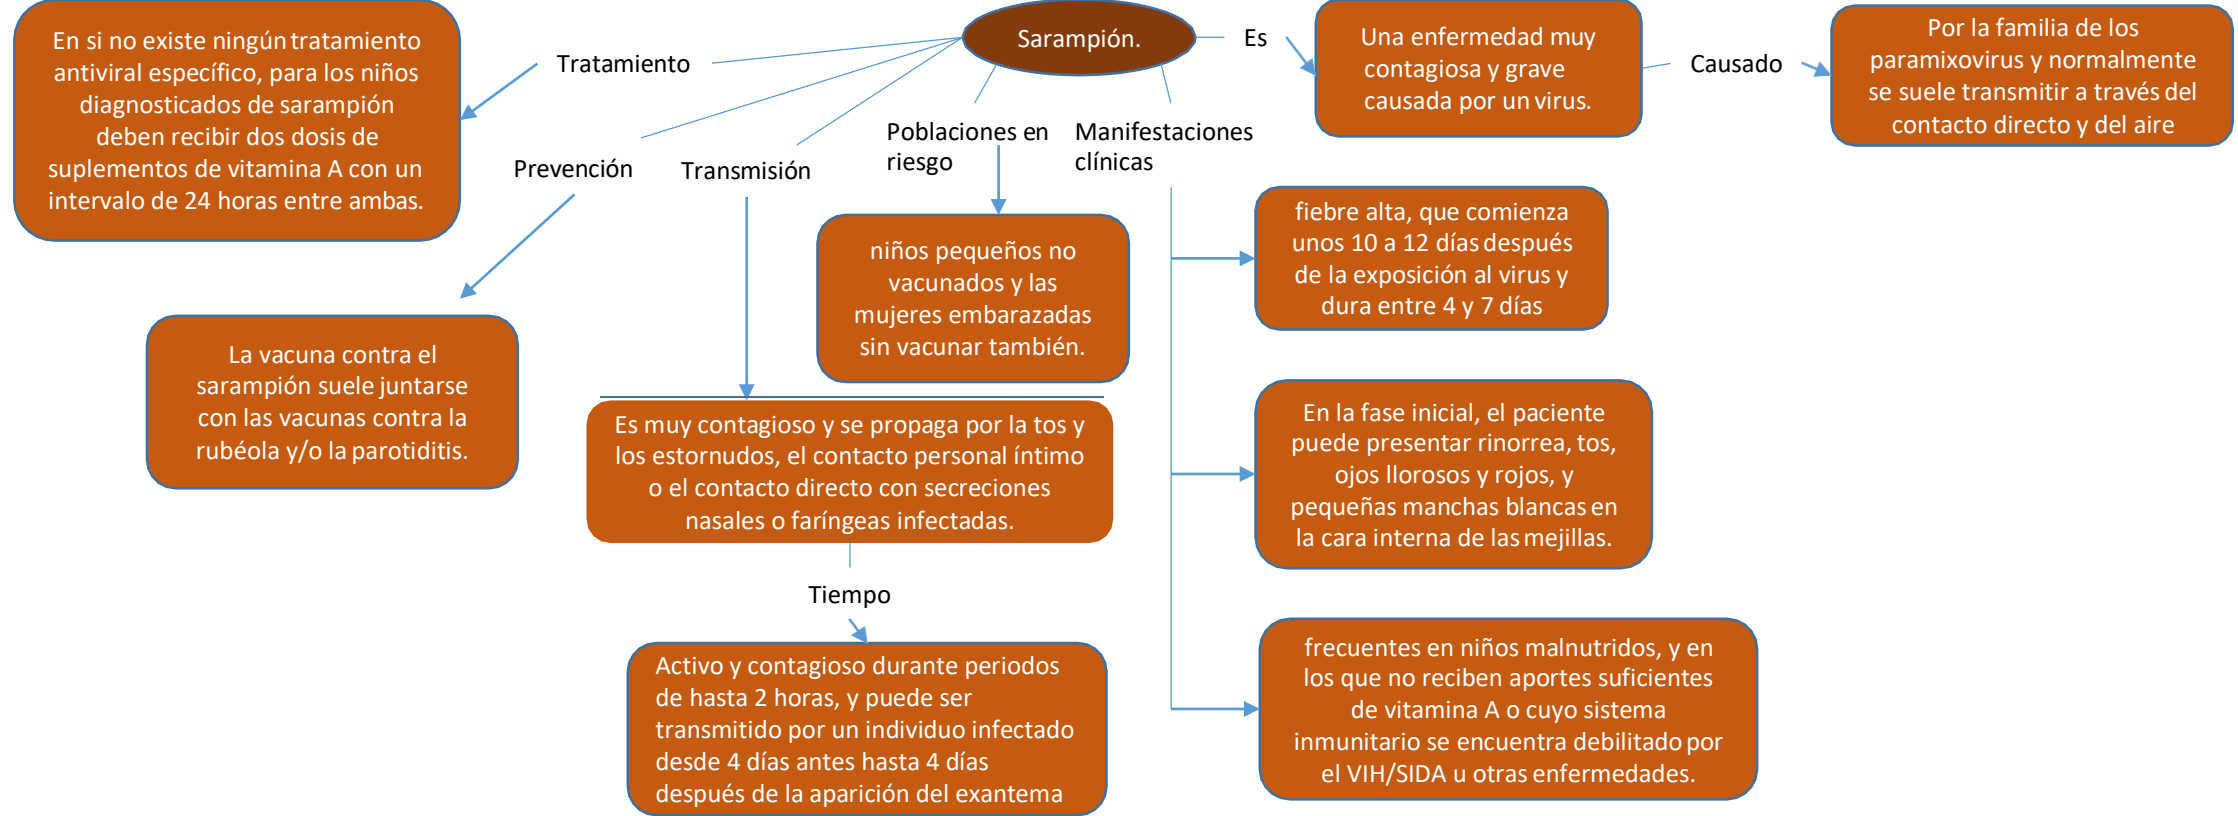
Sarampión.

Es

Una enfermedad muy contagiosa y grave causada por un virus.

Causado

Por la familia de los paramixovirus y normalmente se suele transmitir a través del contacto directo y del aire

Tratamiento

En si no existe ningún tratamiento antiviral específico, para los niños diagnosticados de sarampión deben recibir dos dosis de suplementos de vitamina A con un intervalo de 24 horas entre ambas.

Prevención

La vacuna contra el sarampión suele juntarse con las vacunas contra la rubéola y/o la parotiditis.

Transmisión

Es muy contagioso y se propaga por la tos y los estornudos, el contacto personal íntimo o el contacto directo con secreciones nasales o faríngeas infectadas.

Tiempo

Activo y contagioso durante periodos de hasta 2 horas, y puede ser transmitido por un individuo infectado desde 4 días antes hasta 4 días después de la aparición del exantema

Poblaciones en riesgo

niños pequeños no vacunados y las mujeres embarazadas sin vacunar también.

Manifestaciones clínicas

fiebre alta, que comienza unos 10 a 12 días después de la exposición al virus y dura entre 4 y 7 días

En la fase inicial, el paciente puede presentar rinorrea, tos, ojos llorosos y rojos, y pequeñas manchas blancas en la cara interna de las mejillas.

frecuentes en niños malnutridos, y en los que no reciben aportes suficientes de vitamina A o cuyo sistema inmunitario se encuentra debilitado por el VIH/SIDA u otras enfermedades.